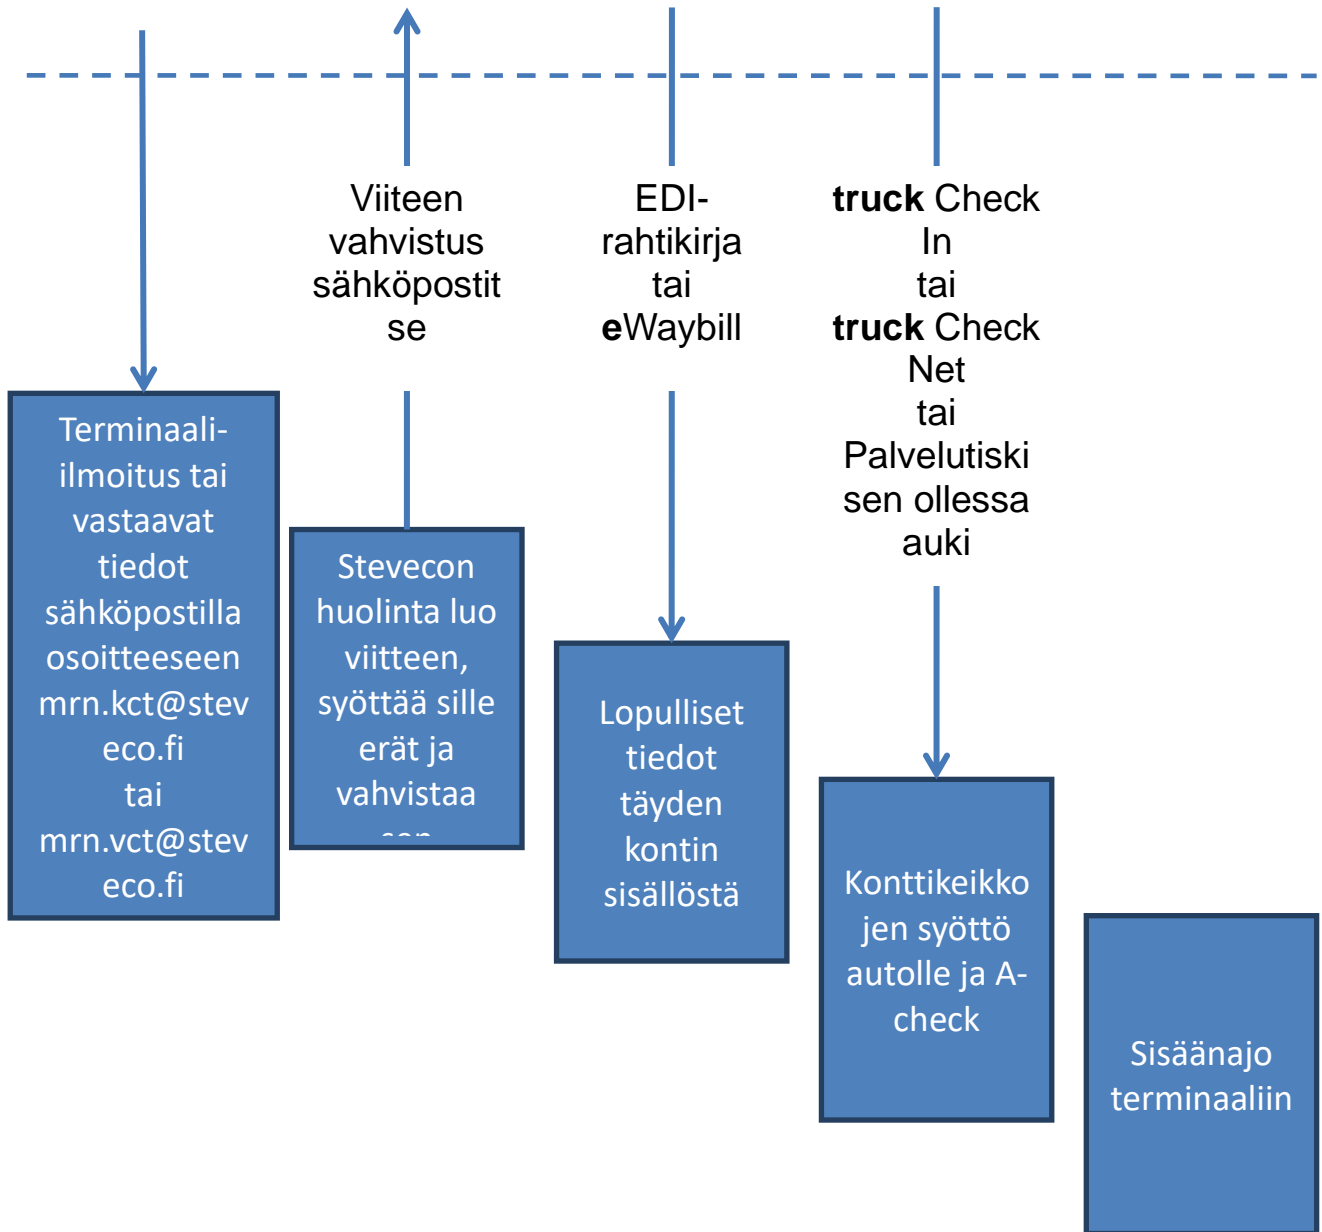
Viiteen vahvistus sähköpostitse

EDI-rahtikirja tai eWaybill

truck Check In tai truck Check Net tai Palvelutiskisen ollessa auki

Terminaali-ilmoitus tai vastaavat tiedot sähköpostilla osoitteeseen mrn.kct@steveco.fi tai mrn.vct@steveco.fi

Stevecon huolinta luo viitteen, syöttää sille erät ja vahvistaa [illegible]

Lopulliset tiedot täyden kontin sisällöstä

Konttikeikkojen syöttö autolle ja A-check

Sisäänajo terminaaliin